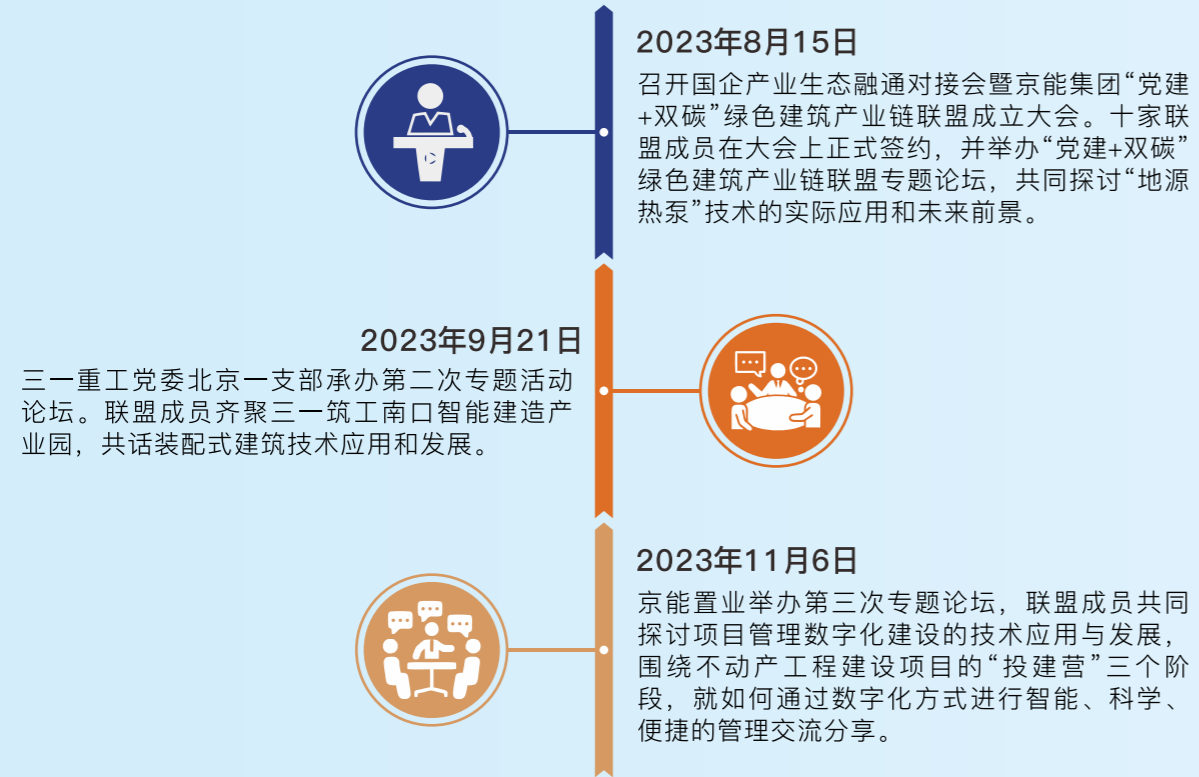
2023年8月15日

召开国企产业生态融通对接会暨京能集团“党建+双碳”绿色建筑产业链联盟成立大会。十家联盟成员在大会上正式签约，并举办“党建+双碳”绿色建筑产业链联盟专题论坛，共同探讨“地源热泵”技术的实际应用和未来前景。

2023年9月21日

三一重工党委北京一支部承办第二次专题活动论坛。联盟成员齐聚三一筑工南口智能建造产业园，共话装配式建筑技术应用和发展。

2023年11月6日

京能置业举办第三次专题论坛，联盟成员共同探讨项目管理数字化建设的技术应用与发展，围绕不动产工程建设项目的“投建营”三个阶段，就如何通过数字化方式进行智能、科学、便捷的管理交流分享。